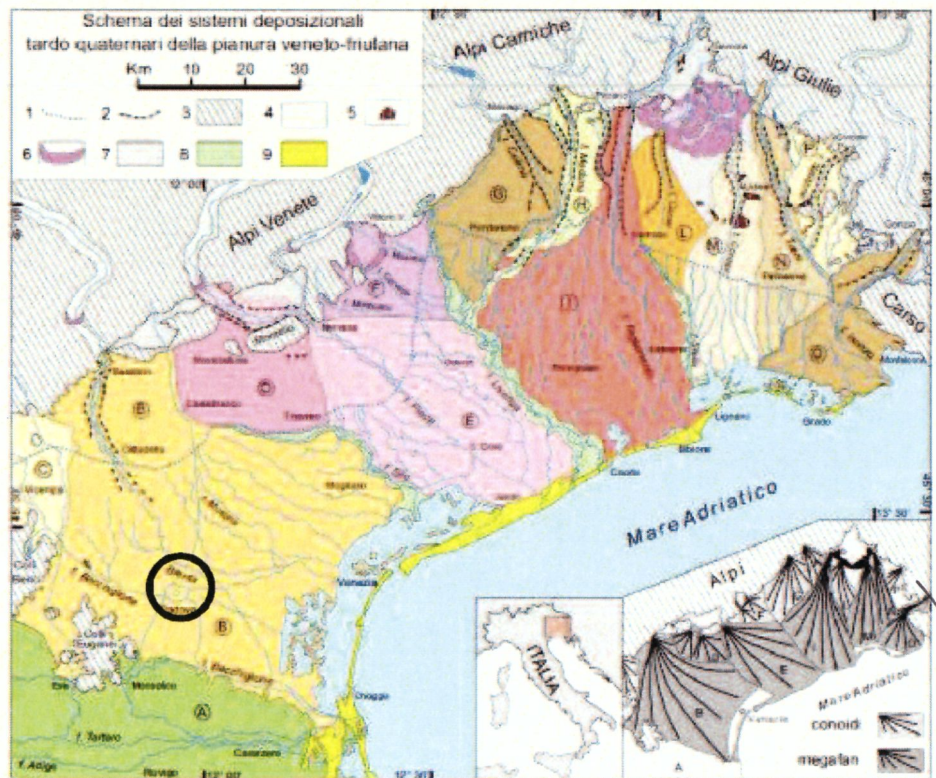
Schema dei sistemi deposizionali tardo quaternari della pianura veneto-friulana

Km 10 20 30

1 2 3 4 5

6 7 8 9

Alpi Carniche

Alpi Giulie

Alpi Venete

Carso

G

H

I

L

M

N

O

F

D

E

C

B

A

Mare Adriatico

Venezia

Chioggia

Lignano

Bibione

Caorle

Grado

Bassano

Cittadella

Castelfranco

Treviso

Montebelluna

S. Donà

Portogruaro

Pordenone

Colli Euganei

Este

Monselice

Rovigo

F. Tartaro

F. Adige

Cavarzere

F. Bacchiglione

F. Brenta

F. Piave

F. Livenza

F. Tagliamento

Padova

Vicenza

Colli Berici

Gorizia

Monfalcone

Alpi

Mare Adriatico

ITALIA

conoidi

megafan

Venezia

A

B

E

12°00'

12°30'

13°00'

13°30'

45°30'